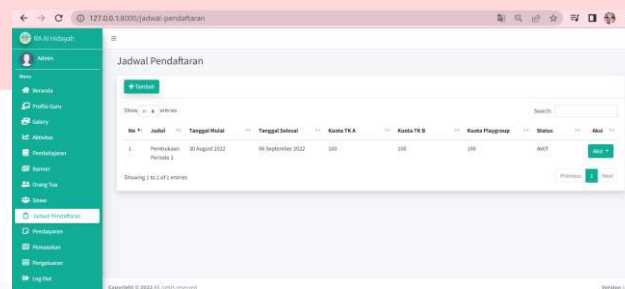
127.0.0.1:8000/jadwal-pendaftaran

RA Al Hidayah

Admin

Menu

Beranda

Profile Guru

Galery

Aktivitas

Pembelajaran

Banner

Orang Tua

Siswa

Jadwal Pendaftaran

Pembayaran

Pemasukan

Pengeluaran

Log Out

≡

Jadwal Pendaftaran

+ Tambah

Show 10 entries

Search:

| No | Judul | Tanggal Mulai | Tanggal Selesai | Kuota TK A | Kuota TK B | Kuota Playgroup | Status | Aksi |
|---|---|---|---|---|---|---|---|---|
| 1 | Pembukaan Periode 1 | 30 August 2022 | 06 September 2022 | 100 | 100 | 100 | AKIF | Aksi |

Showing 1 to 1 of 1 entries

Previous 1 Next

Copyright © 2022 All rights reserved.

Version